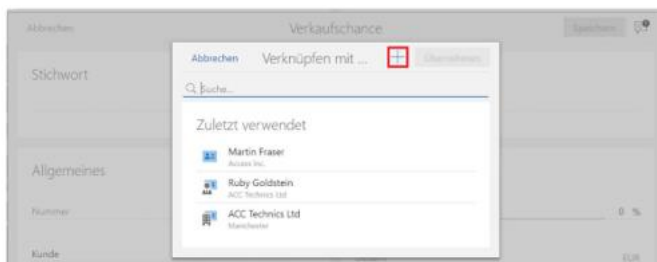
Abbrechen
Verkaufschance
Speichern

Stichwort

Allgemeines

Nummer
0 %

Kunde
EUR

Abbrechen
Verknüpfen mit ...
+
Übernehmen

Suche...

Zuletzt verwendet

Martin Fraser
Access Inc.

Ruby Goldstein
ACC Technics Ltd

ACC Technics Ltd
Manchester